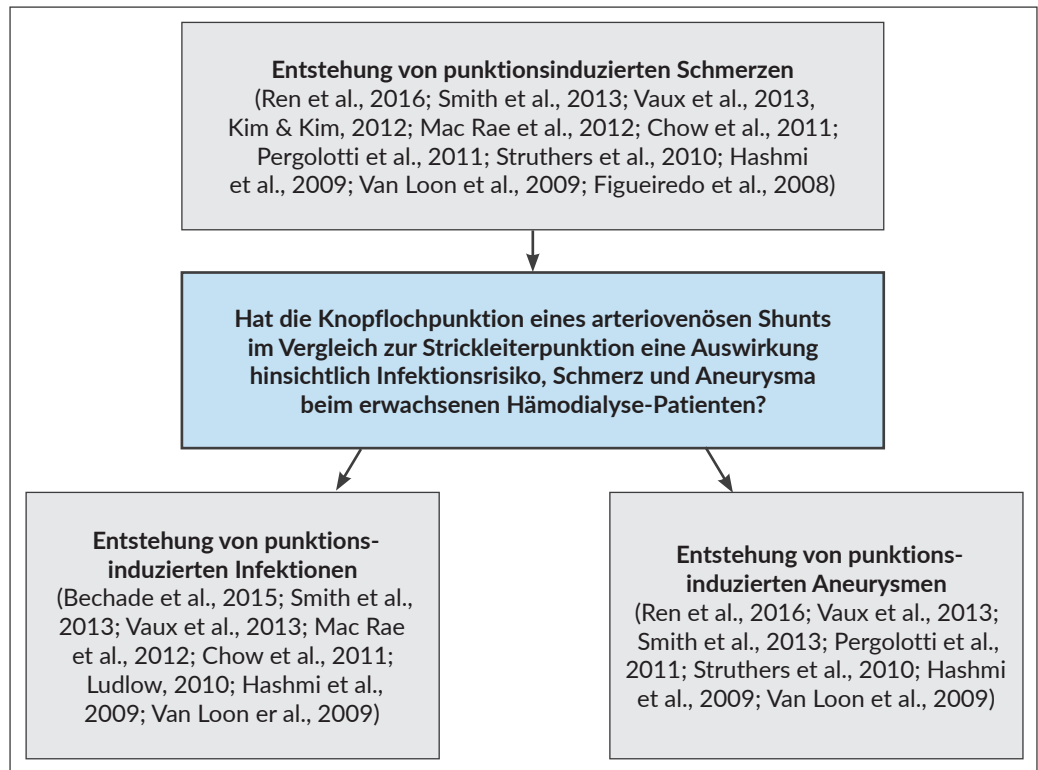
Entstehung von punktionsinduzierten Schmerzen
(Ren et al., 2016; Smith et al., 2013; Vaux et al., 2013, Kim & Kim, 2012; Mac Rae et al., 2012; Chow et al., 2011; Pergolotti et al., 2011; Struthers et al., 2010; Hashmi et al., 2009; Van Loon et al., 2009; Figueiredo et al., 2008)

Hat die Knopflochpunktion eines arteriovenösen Shunts im Vergleich zur Strickleiterpunktion eine Auswirkung hinsichtlich Infektionsrisiko, Schmerz und Aneurysma beim erwachsenen Hämodialyse-Patienten?

Entstehung von punktionsinduzierten Infektionen
(Bechade et al., 2015; Smith et al., 2013; Vaux et al., 2013; Mac Rae et al., 2012; Chow et al., 2011; Ludlow, 2010; Hashmi et al., 2009; Van Loon er al., 2009)

Entstehung von punktionsinduzierten Aneurysmen
(Ren et al., 2016; Vaux et al., 2013; Smith et al., 2013; Pergolotti et al., 2011; Struthers et al., 2010; Hashmi et al., 2009; Van Loon et al., 2009)